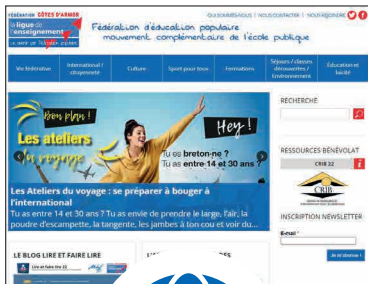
FÉDÉRATION CÔTES D'ARMOR
la ligue de l'enseignement
Fédération d'éducation populaire
mouvement complémentaire de l'école publique
QUI SOMMES-NOUS ? | NOUS CONTACTER | NOUS REJOINDRE
Vie fédérative
International / citoyenneté
Culture
Sport pour tous
Formations
Séjours / classes découvertes / Environnement
Éducation et laïcité
Bon plan !
Les ateliers du voyage
Hey !
Tu es breton-ne ?
Tu as entre 14 et 30 ans
Les Ateliers du voyage : se préparer à bouger à l'international
Tu as entre 14 et 30 ans ? Tu as envie de prendre le large, l'air, la poudre d'escampette, la tangente, les jambes à ton cou et voir du...
RECHERCHE
RESSOURCES BÉNÉVOLAT
CRIB 22
CRIB
INSCRIPTION NEWSLETTER
E-mail *
Je m'abonne !
LE BLOG LIRE ET FAIRE LIRE
Lire et faire lire 22
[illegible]